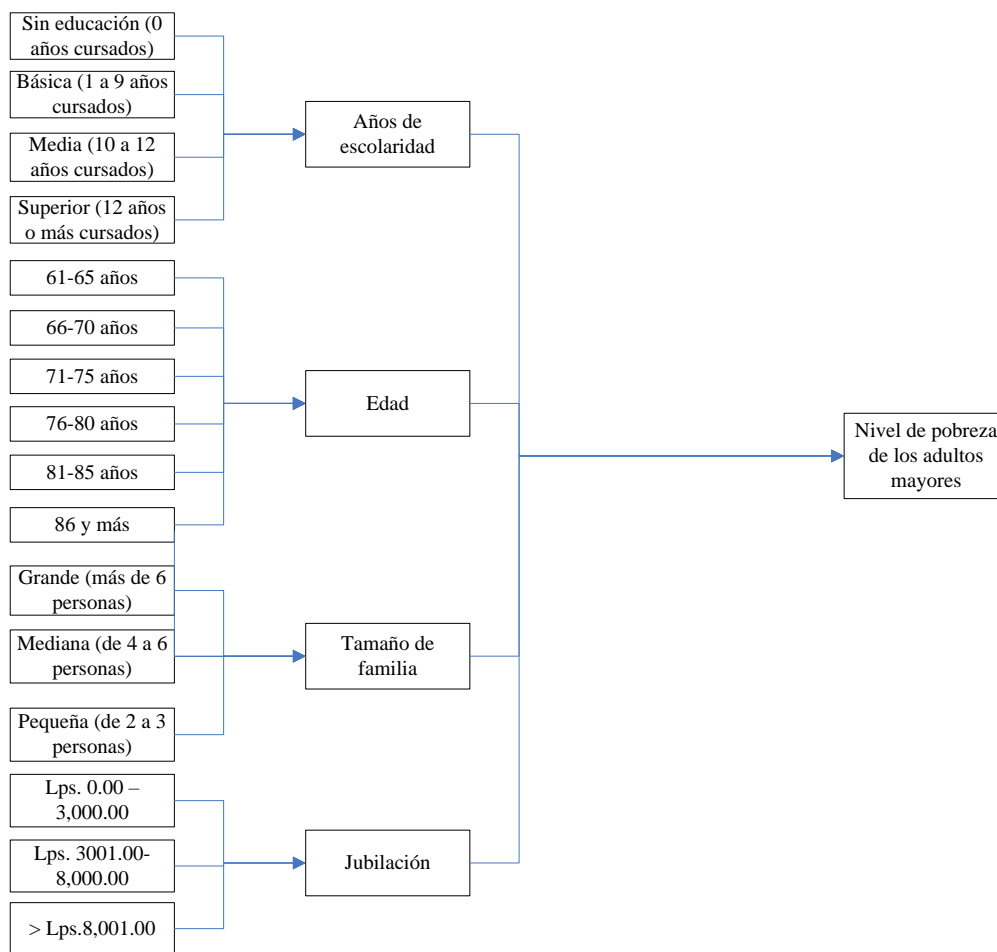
Sin educación (0 años cursados)

Básica (1 a 9 años cursados)

Media (10 a 12 años cursados)

Superior (12 años o más cursados)

Años de escolaridad

61-65 años

66-70 años

71-75 años

76-80 años

81-85 años

86 y más

Edad

Nivel de pobreza de los adultos mayores

Grande (más de 6 personas)

Mediana (de 4 a 6 personas)

Pequeña (de 2 a 3 personas)

Tamaño de familia

Lps. 0.00 – 3,000.00

Lps. 3001.00-8,000.00

> Lps.8,001.00

Jubilación